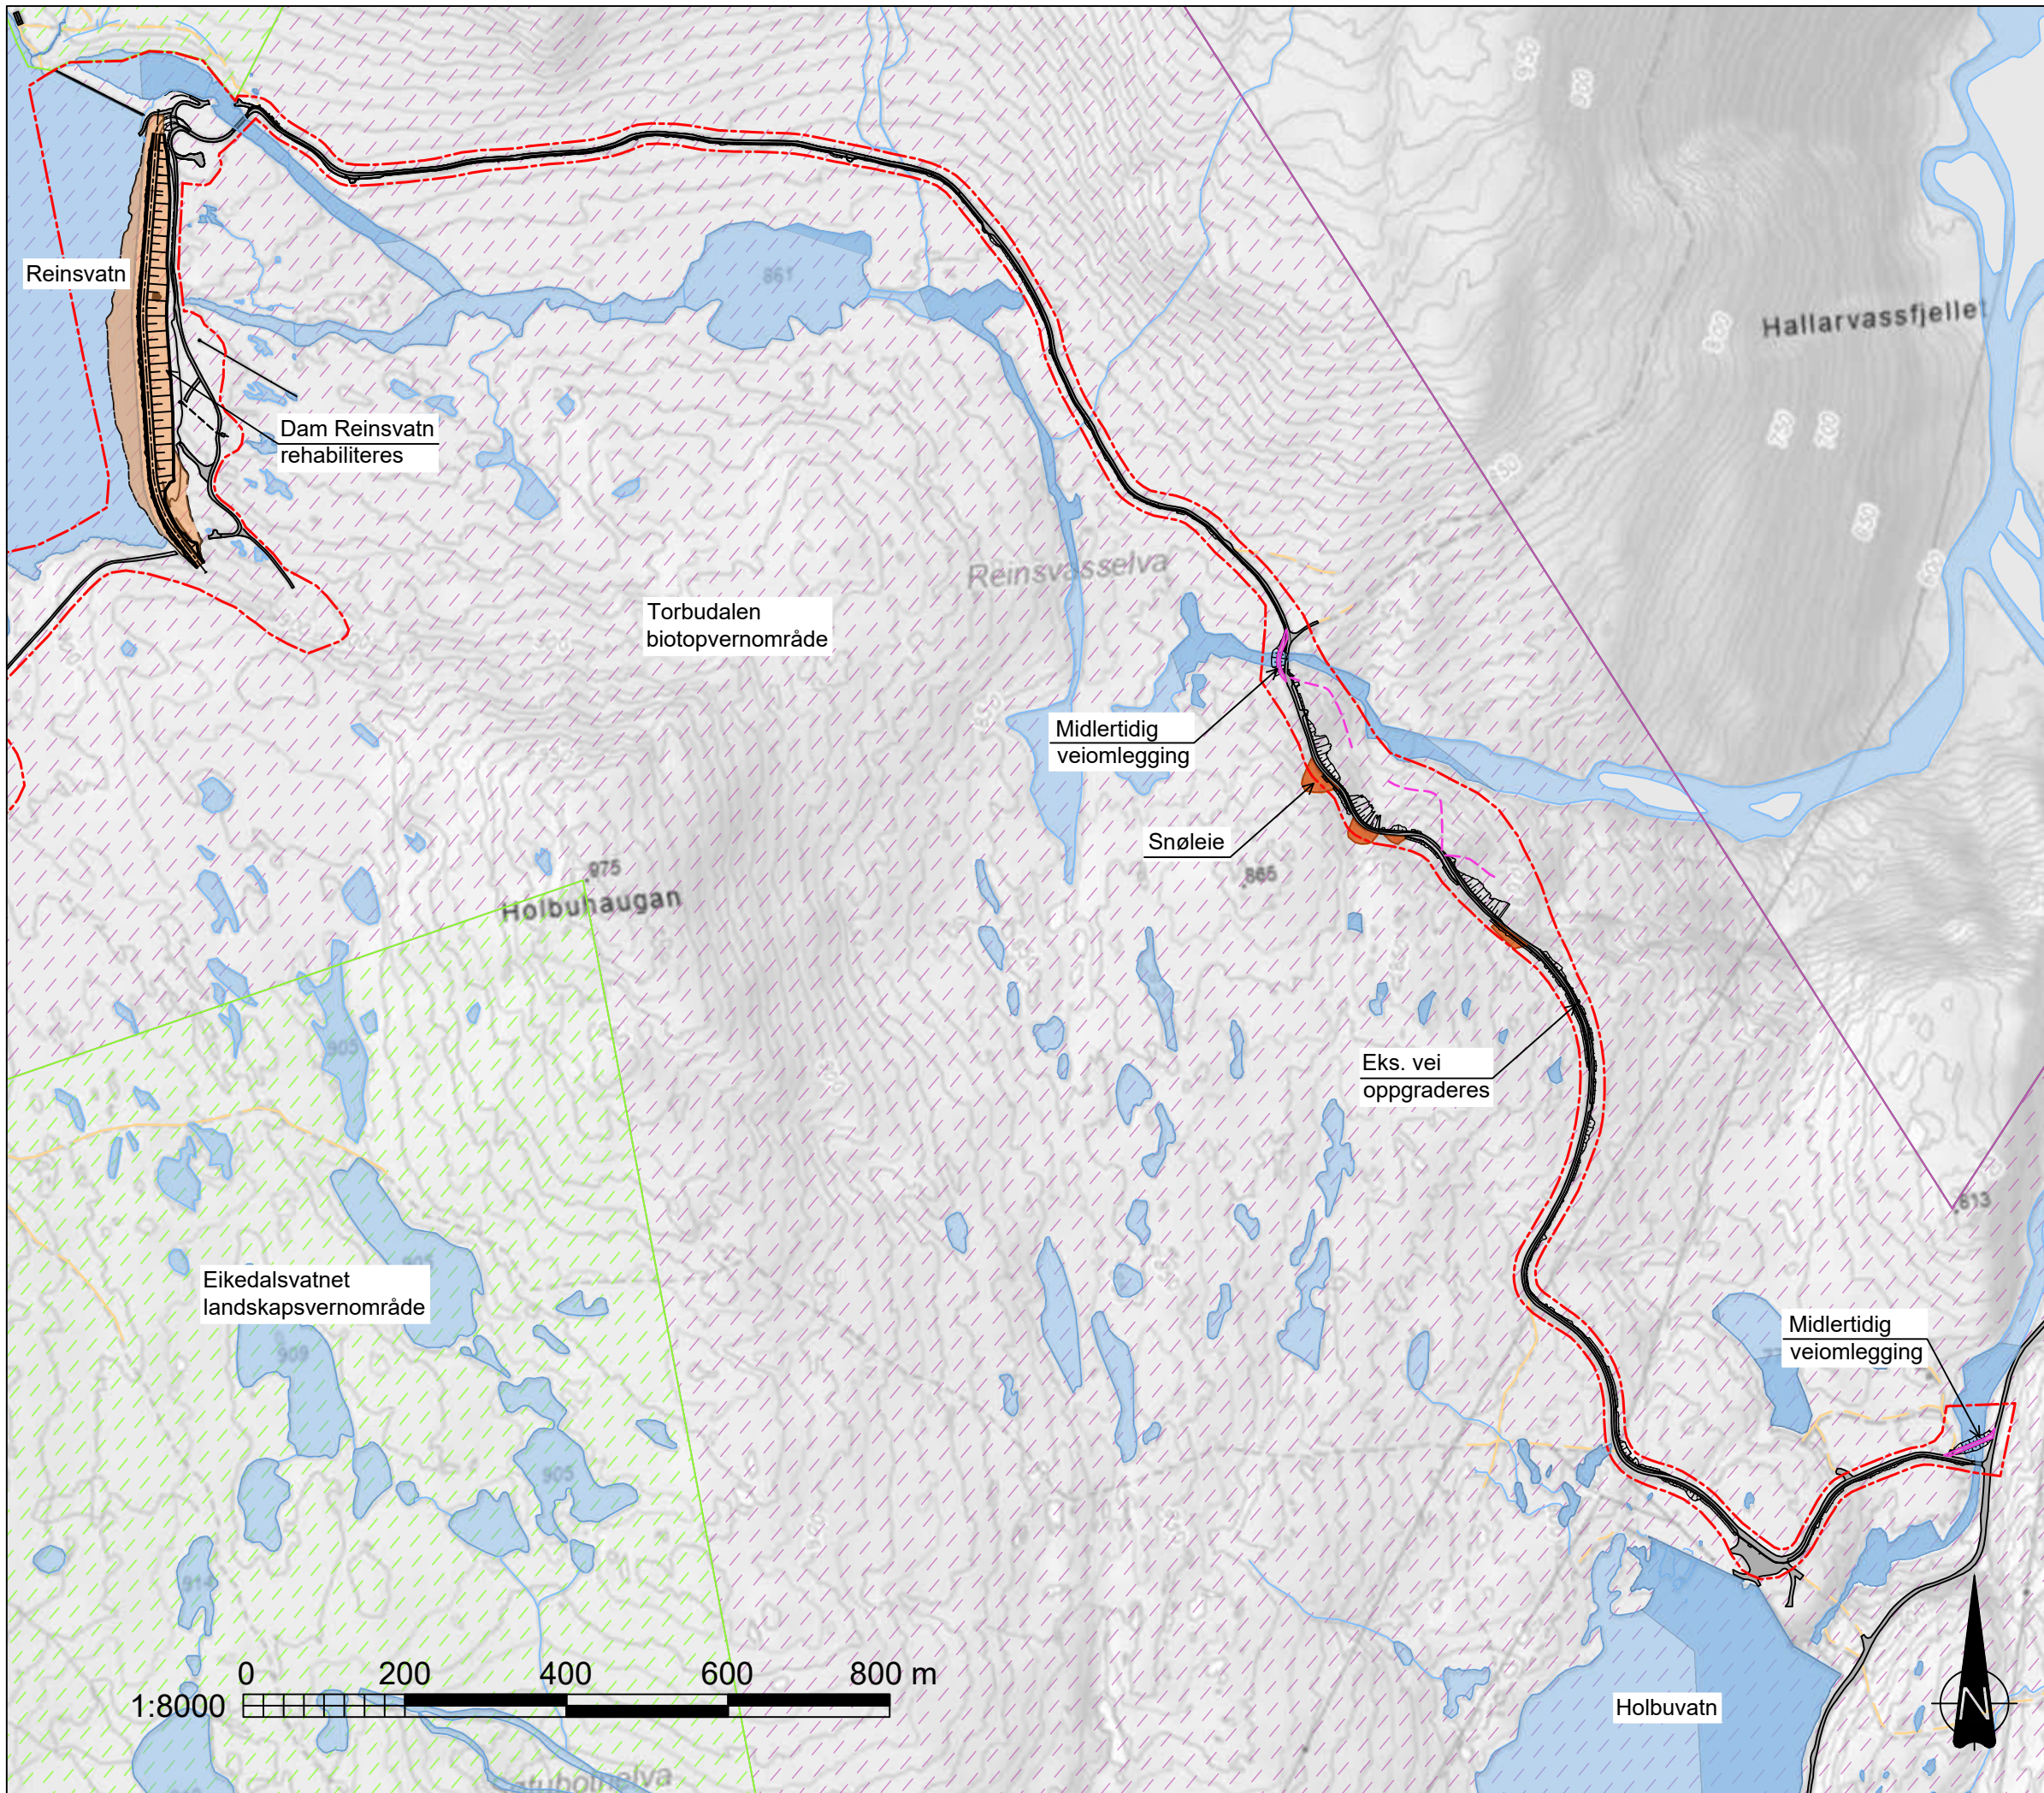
Reinsvatn

Dam Reinsvatn rehabiliteres

Hallarvassfjellet

861

Reinsvasselva

Torbudalen biotopvernområde

Midlertidig veiomlegging

Snøleie

865

975

Holbuhaugan

Eks. vei oppgraderes

813

905

Eikedalsvatnet landskapsvernområde

909

905

914

Midlertidig veiomlegging

0 200 400 600 800 m

1:8000

Holbuvatn

N